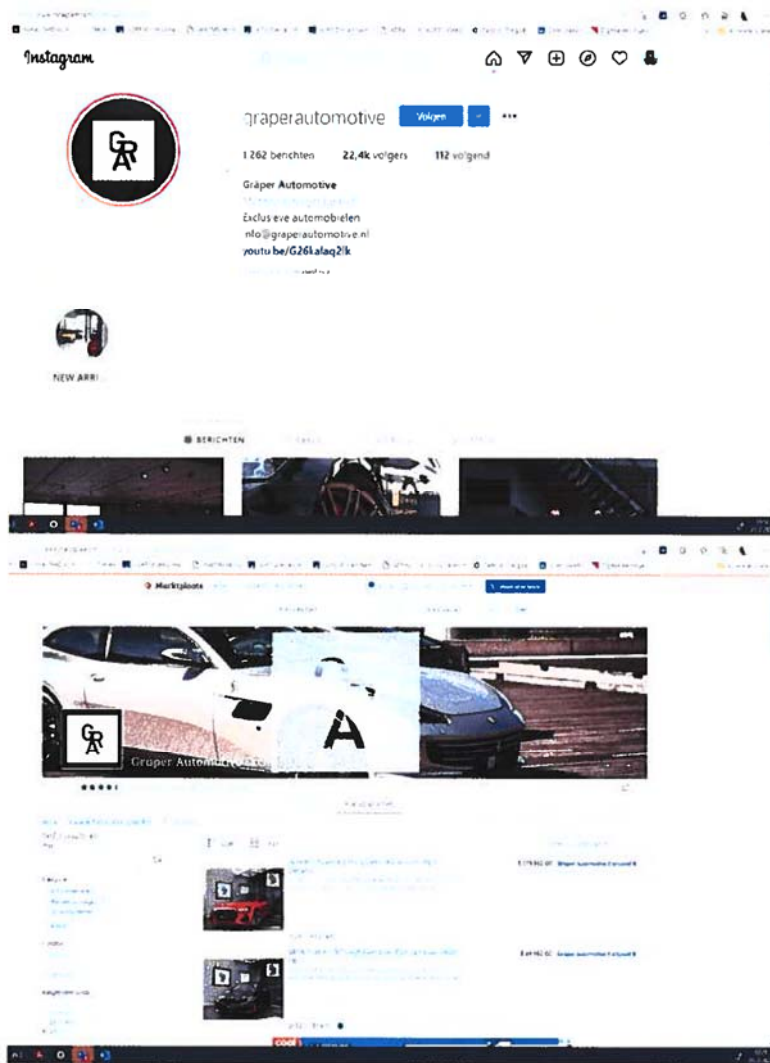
Instagram

graperautomotive Volgen

1 262 berichten 22,4k volgers 112 volgend

Gräper Automotive
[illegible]
Exclusieve automobielen
info@graperautomotive.nl
youtu.be/G26kalaq2lk

NEW ARRI...

BERICHTEN

Marktplaats

Gräper Automotive

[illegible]